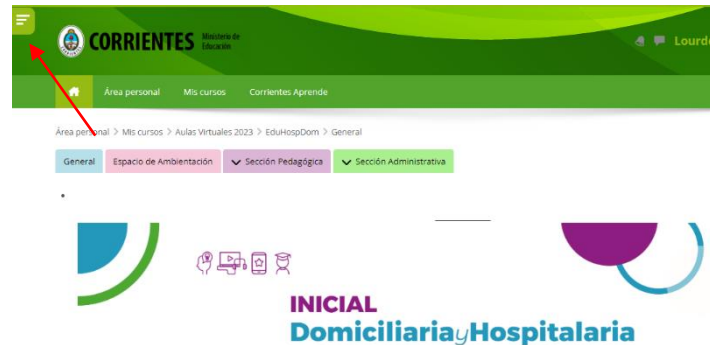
CORRIENTES Ministerio de Educación

Lourd

Área personal Mis cursos Corrientes Aprende

Área personal > Mis cursos > Aulas Virtuales 2023 > EduHospDom > General

General Espacio de Ambientación Sección Pedagógica Sección Administrativa

•

INICIAL
DomiciliariayHospitalaria